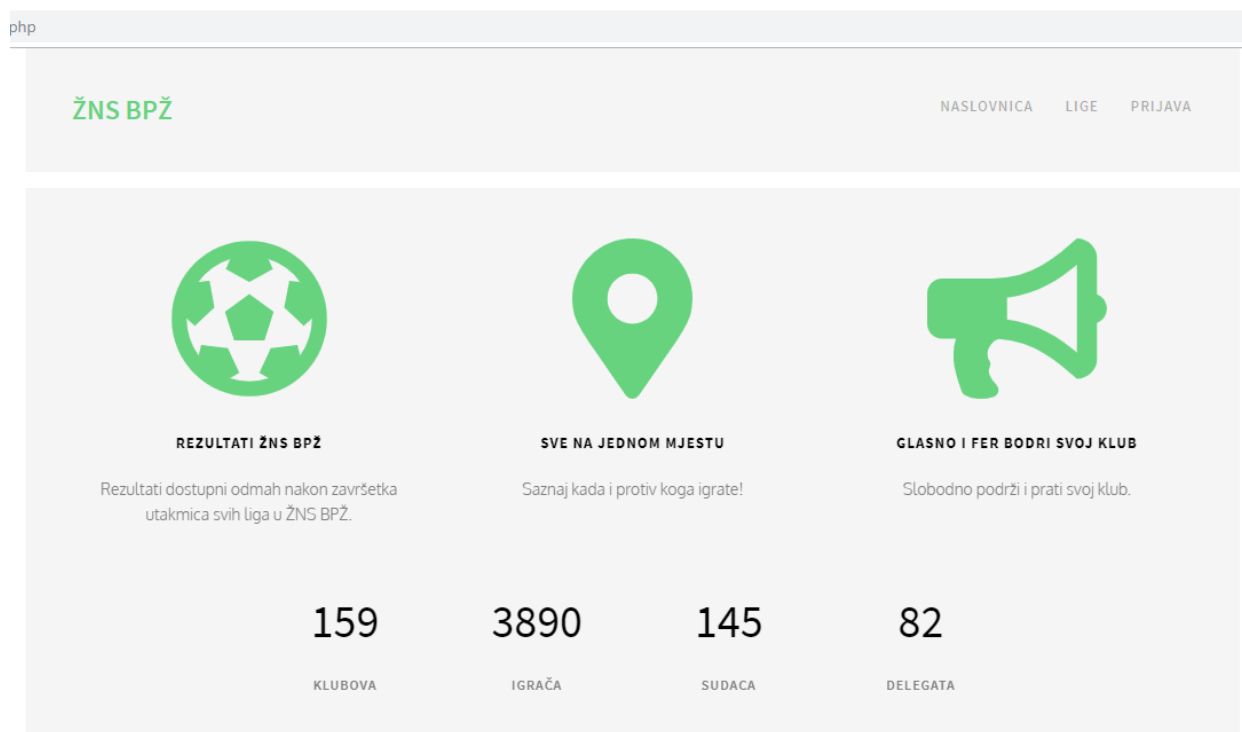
php

ŽNS BPŽ

NASLOVNICA LIGE PRIJAVA

REZULTATI ŽNS BPŽ

Rezultati dostupni odmah nakon završetka utakmica svih liga u ŽNS BPŽ.

SVE NA JEDNOM MJESTU

Saznaj kada i protiv koga igrate!

GLASNO I FER BODRI SVOJ KLUB

Slobodno podrži i prati svoj klub.

159
KLUBOVA

3890
IGRAČA

145
SUDACA

82
DELEGATA